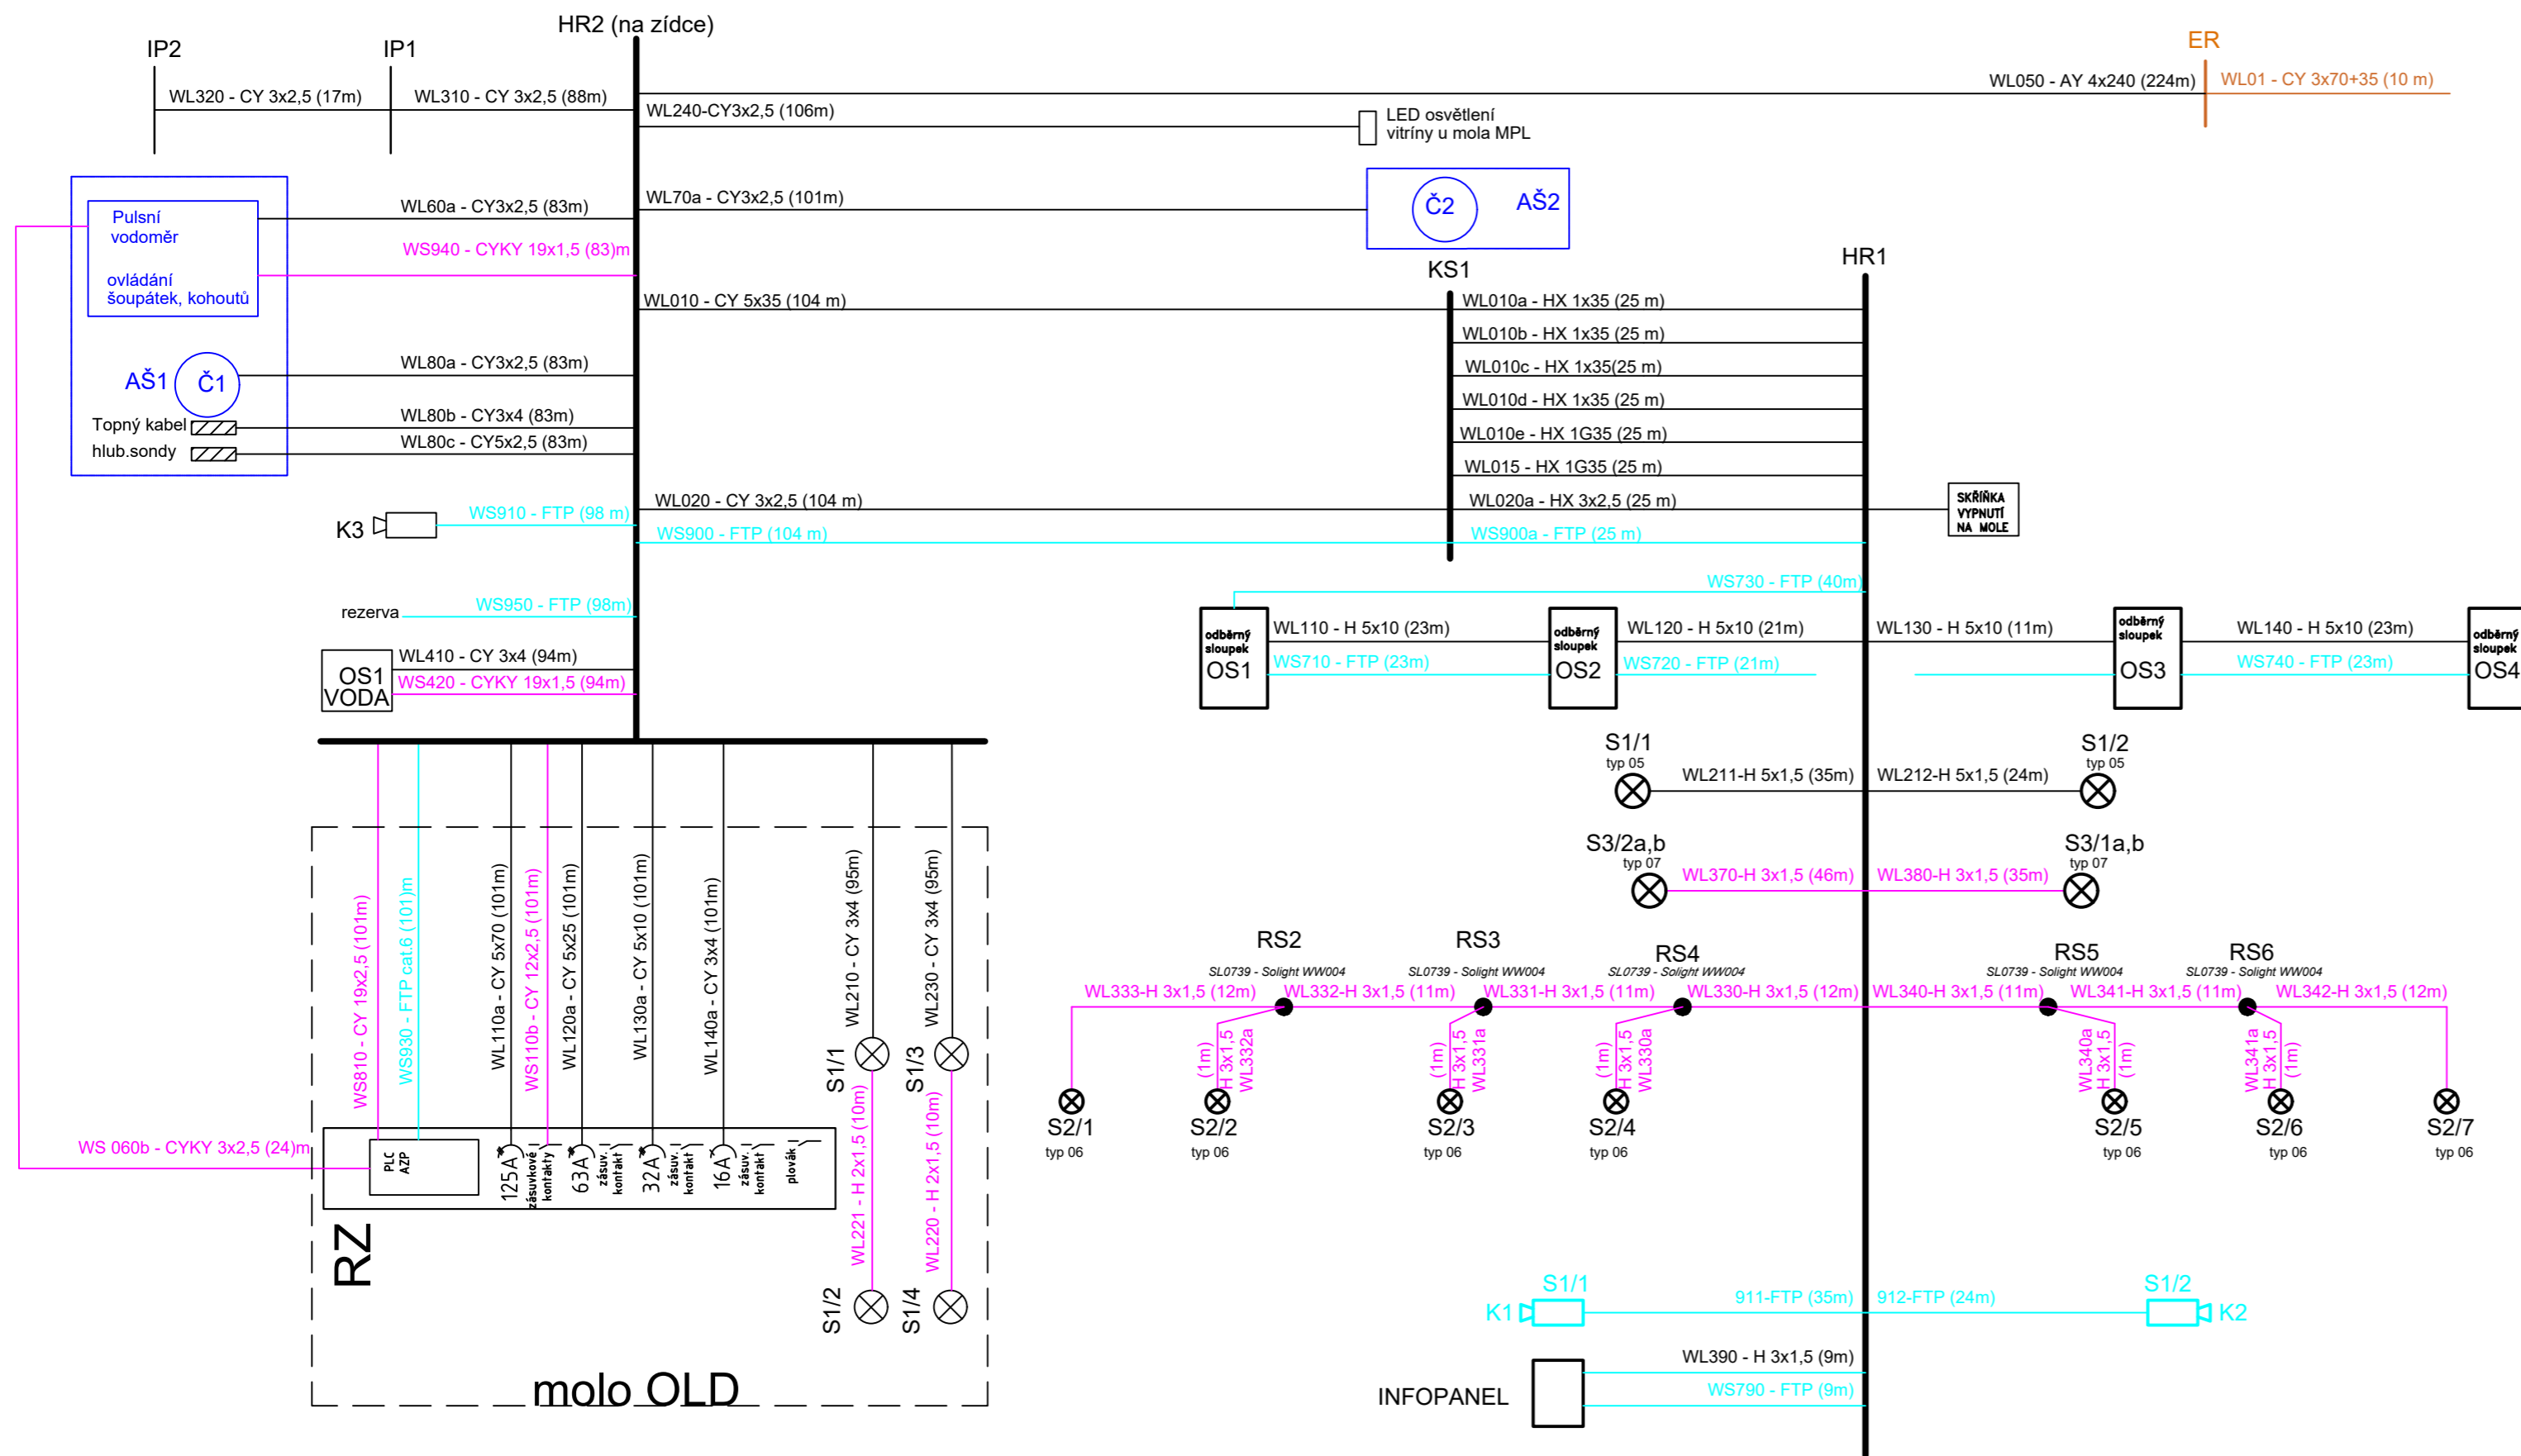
HR2 (na zídce)
IP2
IP1
ER
WL320 - CY 3x2,5 (17m)
WL310 - CY 3x2,5 (88m)
WL050 - AY 4x240 (224m)
WL01 - CY 3x70+35 (10 m)
WL240-CY3x2,5 (106m)
LED osvětlení vitríny u mola MPL
Pulsní vodoměr
ovládání šoupátek, kohoutů
WL60a - CY3x2,5 (83m)
WL70a - CY3x2,5 (101m)
Č2
AŠ2
WS940 - CYKY 19x1,5 (83)m
KS1
HR1
WL010 - CY 5x35 (104 m)
WL010a - HX 1x35 (25 m)
WL010b - HX 1x35 (25 m)
WL010c - HX 1x35(25 m)
WL010d - HX 1x35 (25 m)
WL010e - HX 1G35 (25 m)
WL015 - HX 1G35 (25 m)
WL020a - HX 3x2,5 (25 m)
AŠ1
Č1
WL80a - CY3x2,5 (83m)
Topný kabel
hlub.sondy
WL80b - CY3x4 (83m)
WL80c - CY5x2,5 (83m)
WL020 - CY 3x2,5 (104 m)
SKŘÍŇKA VYPNUTÍ NA MOLE
K3
WS910 - FTP (98 m)
WS900 - FTP (104 m)
WS900a - FTP (25 m)
WS730 - FTP (40m)
rezerva
WS950 - FTP (98m)
odběrný sloupek OS1
WL110 - H 5x10 (23m)
WS710 - FTP (23m)
odběrný sloupek OS2
WL120 - H 5x10 (21m)
WS720 - FTP (21m)
WL130 - H 5x10 (11m)
odběrný sloupek OS3
WL140 - H 5x10 (23m)
WS740 - FTP (23m)
odběrný sloupek OS4
OS1 VODA
WL410 - CY 3x4 (94m)
WS420 - CYKY 19x1,5 (94m)
S1/1 typ 05
WL211-H 5x1,5 (35m)
WL212-H 5x1,5 (24m)
S1/2 typ 05
S3/2a,b typ 07
WL370-H 3x1,5 (46m)
WL380-H 3x1,5 (35m)
S3/1a,b typ 07
WS810 - CY 19x2,5 (101m)
WS930 - FTP cat.6 (101)m
WL110a - CY 5x70 (101m)
WS110b - CY 12x2,5 (101m)
WL120a - CY 5x25 (101m)
WL130a - CY 5x10 (101m)
WL140a - CY 3x4 (101m)
WL210 - CY 3x4 (95m)
WL230 - CY 3x4 (95m)
RS2
SL0739 - Solight WW004
RS3
SL0739 - Solight WW004
RS4
SL0739 - Solight WW004
RS5
SL0739 - Solight WW004
RS6
SL0739 - Solight WW004
WL333-H 3x1,5 (12m)
WL332-H 3x1,5 (11m)
WL331-H 3x1,5 (11m)
WL330-H 3x1,5 (12m)
WL340-H 3x1,5 (11m)
WL341-H 3x1,5 (11m)
WL342-H 3x1,5 (12m)
S1/1
S1/3
(1m) H 3x1,5 WL332a
(1m) H 3x1,5 WL331a
(1m) H 3x1,5 WL330a
WL340a H 3x1,5 (1m)
WL341a H 3x1,5 (1m)
S2/1 typ 06
S2/2 typ 06
S2/3 typ 06
S2/4 typ 06
S2/5 typ 06
S2/6 typ 06
S2/7 typ 06
WS 060b - CYKY 3x2,5 (24)m
PLC AZP
125A
zásuvkové kontakty
63A
zásuv. kontakt
32A
zásuv. kontakt
16A
zásuv. kontakt
plovák
WL221 - H 2x1,5 (10m)
WL220 - H 2x1,5 (10m)
RZ
S1/2
S1/4
S1/1
S1/2
K1
911-FTP (35m)
912-FTP (24m)
K2
WL390 - H 3x1,5 (9m)
WS790 - FTP (9m)
INFOPANEL
molo OLD